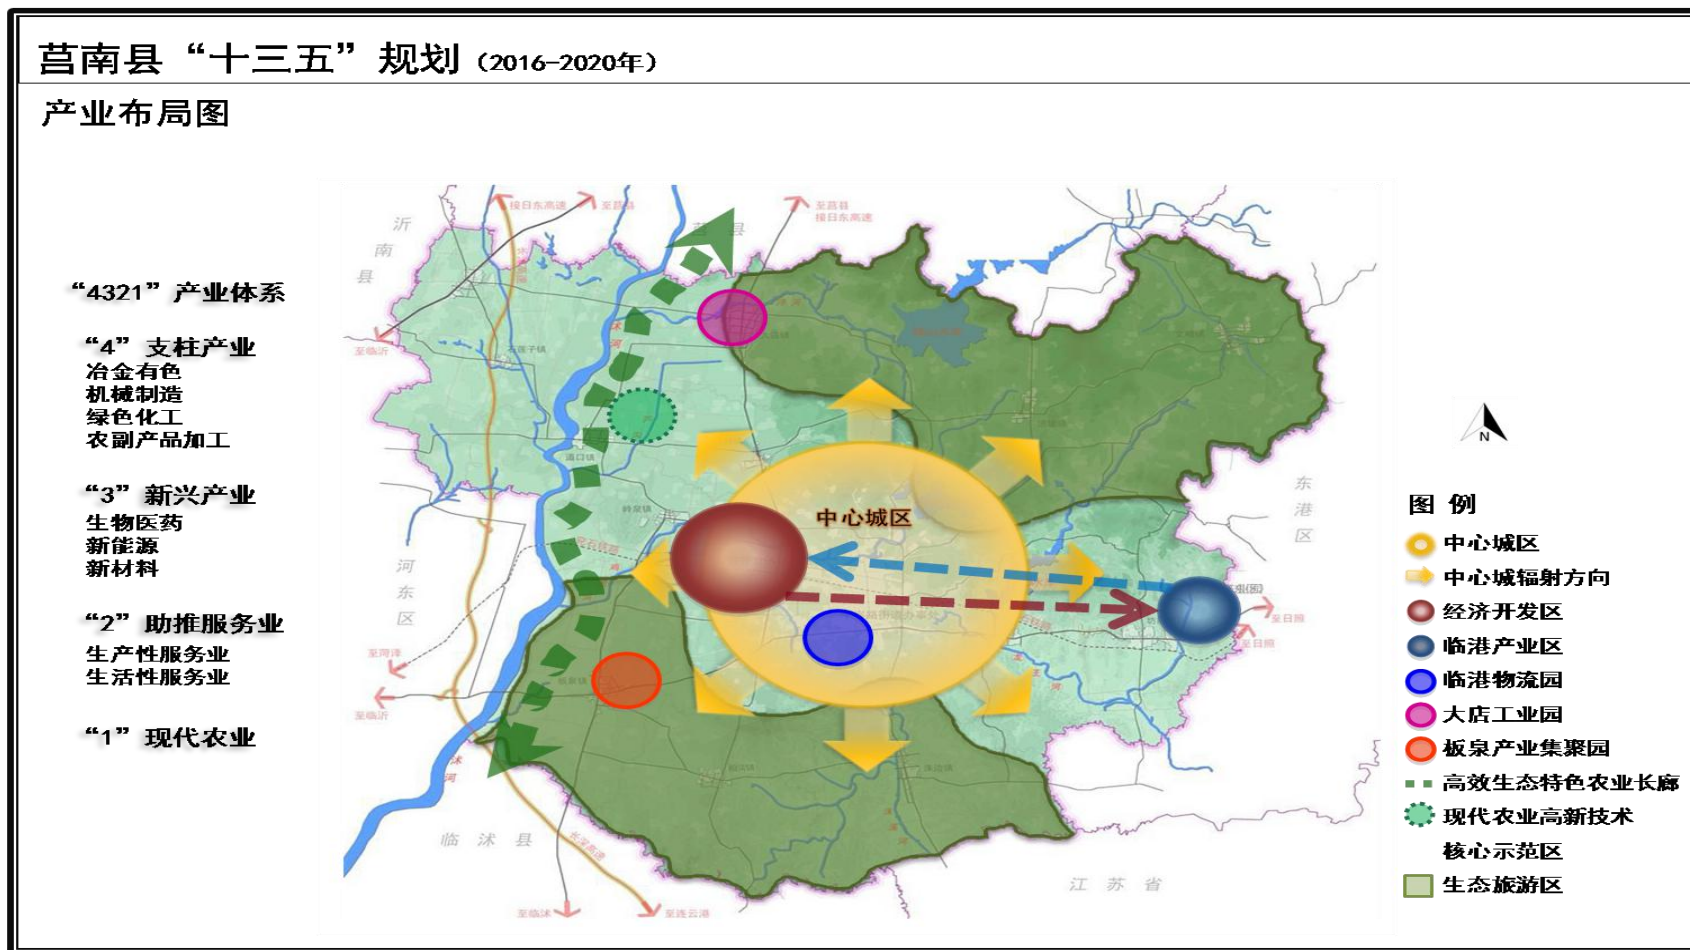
莒南县“十三五”规划（2016-2020年）

产业布局图

“4321”产业体系

“4”支柱产业
冶金有色
机械制造
绿色化工
农副产品加工

“3”新兴产业
生物医药
新能源
新材料

“2”助推服务业
生产性服务业
生活性服务业

“1”现代农业

沂
南
县

河
东
区

临 沭 县

江 苏 省

东
港
区

中心城区

N

图 例
中心城区
中心城辐射方向
经济开发区
临港产业区
临港物流园
大店工业园
板泉产业集聚园
高效生态特色农业长廊
现代农业高新技术
核心示范区
生态旅游区